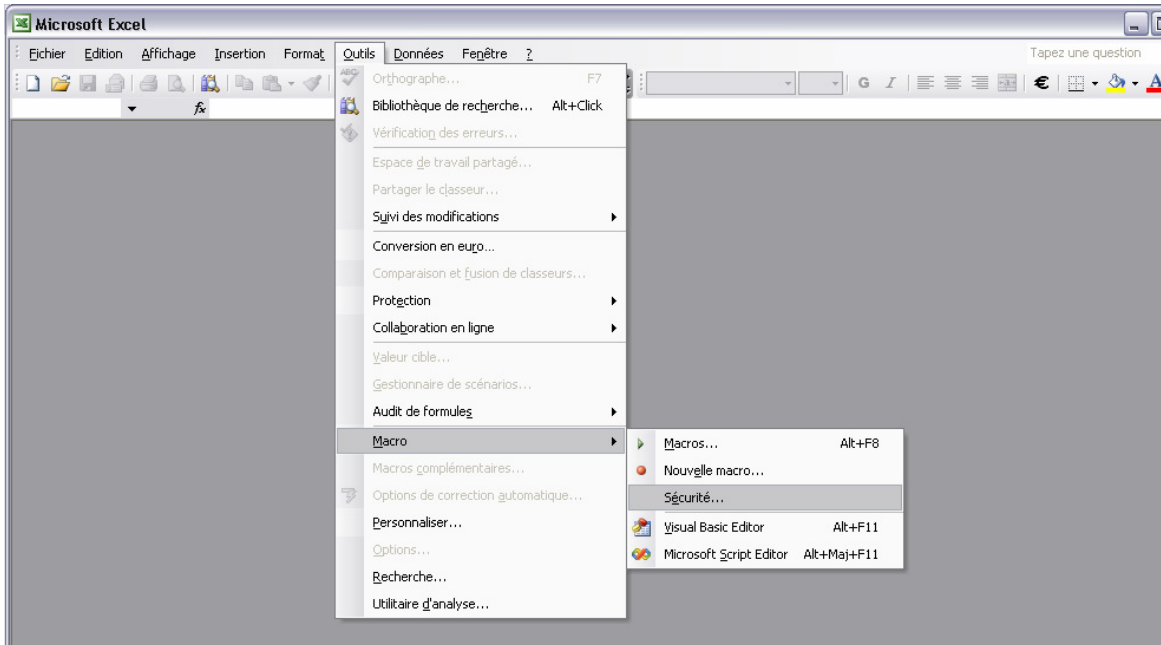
Microsoft Excel

Fichier Edition Affichage Insertion Format Outils Données Fenêtre ?

Tapez une question

G I €

Orthographe... F7
Bibliothèque de recherche... Alt+Click
Vérification des erreurs...
Espace de travail partagé...
Partager le classeur...
Suivi des modifications
Conversion en euro...
Comparaison et fusion de classeurs...
Protection
Collaboration en ligne
Valeur cible...
Gestionnaire de scénarios...
Audit de formules
Macro
Macros complémentaires...
Options de correction automatique...
Personnaliser...
Options...
Recherche...
Utilitaire d'analyse...

Macros... Alt+F8
Nouvelle macro...
Sécurité...
Visual Basic Editor Alt+F11
Microsoft Script Editor Alt+Maj+F11